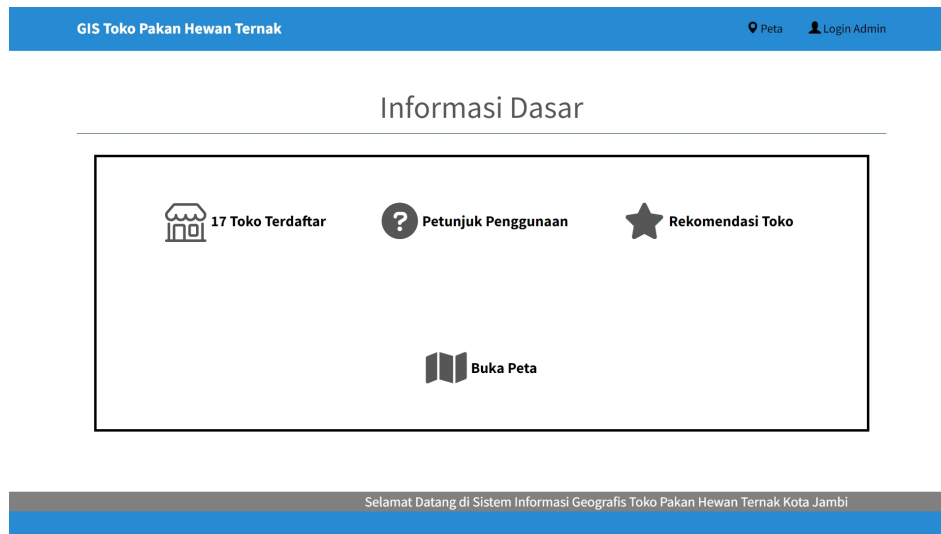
GIS Toko Pakan Hewan Ternak

Peta

Login Admin

Informasi Dasar

17 Toko Terdaftar

Petunjuk Penggunaan

Rekomendasi Toko

Buka Peta

Selamat Datang di Sistem Informasi Geografis Toko Pakan Hewan Ternak Kota Jambi